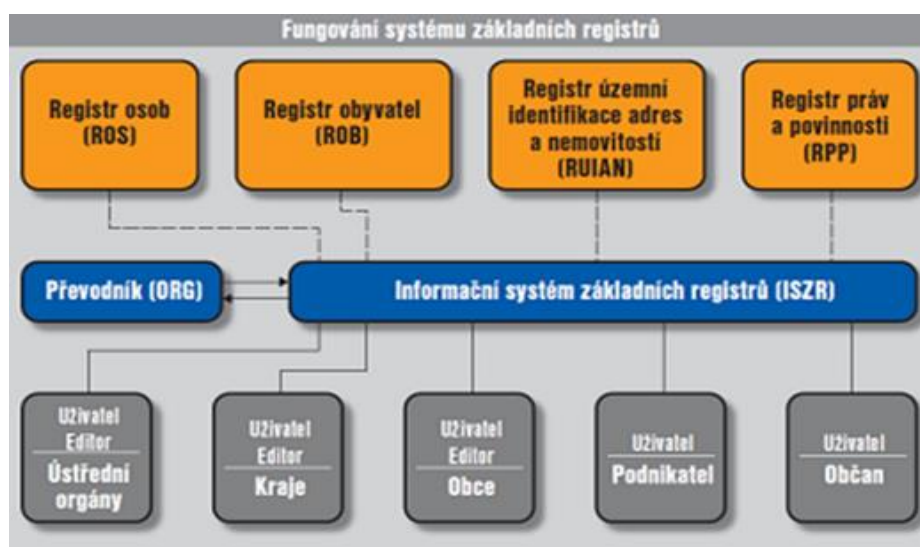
Fungování systému základních registrů

Registr osob (ROS)

Registr obyvatel (ROB)

Registr územní identifikace adres a nemovitostí (RUIAN)

Registr práv a povinností (RPP)

Převodník (ORG)

Informační systém základních registrů (ISZR)

Uživatel Editor Ústřední orgány

Uživatel Editor Kraje

Uživatel Editor Obce

Uživatel Podnikatel

Uživatel Občan